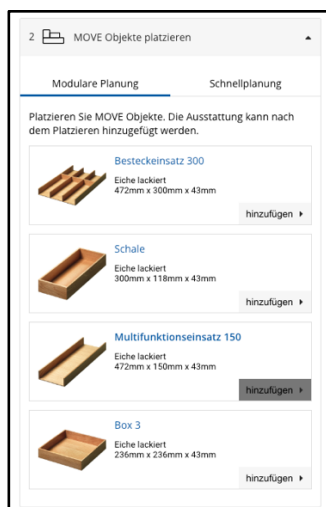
2 MOVE Objekte platzieren

Modulare Planung
Schnellplanung

Platzieren Sie MOVE Objekte. Die Ausstattung kann nach dem Platzieren hinzugefügt werden.

Besteckeinsatz 300
Eiche lackiert
472mm x 300mm x 43mm
hinzufügen ▸

Schale
Eiche lackiert
300mm x 118mm x 43mm
hinzufügen ▸

Multifunktionseinsatz 150
Eiche lackiert
472mm x 150mm x 43mm
hinzufügen ▸

Box 3
Eiche lackiert
236mm x 236mm x 43mm
hinzufügen ▸